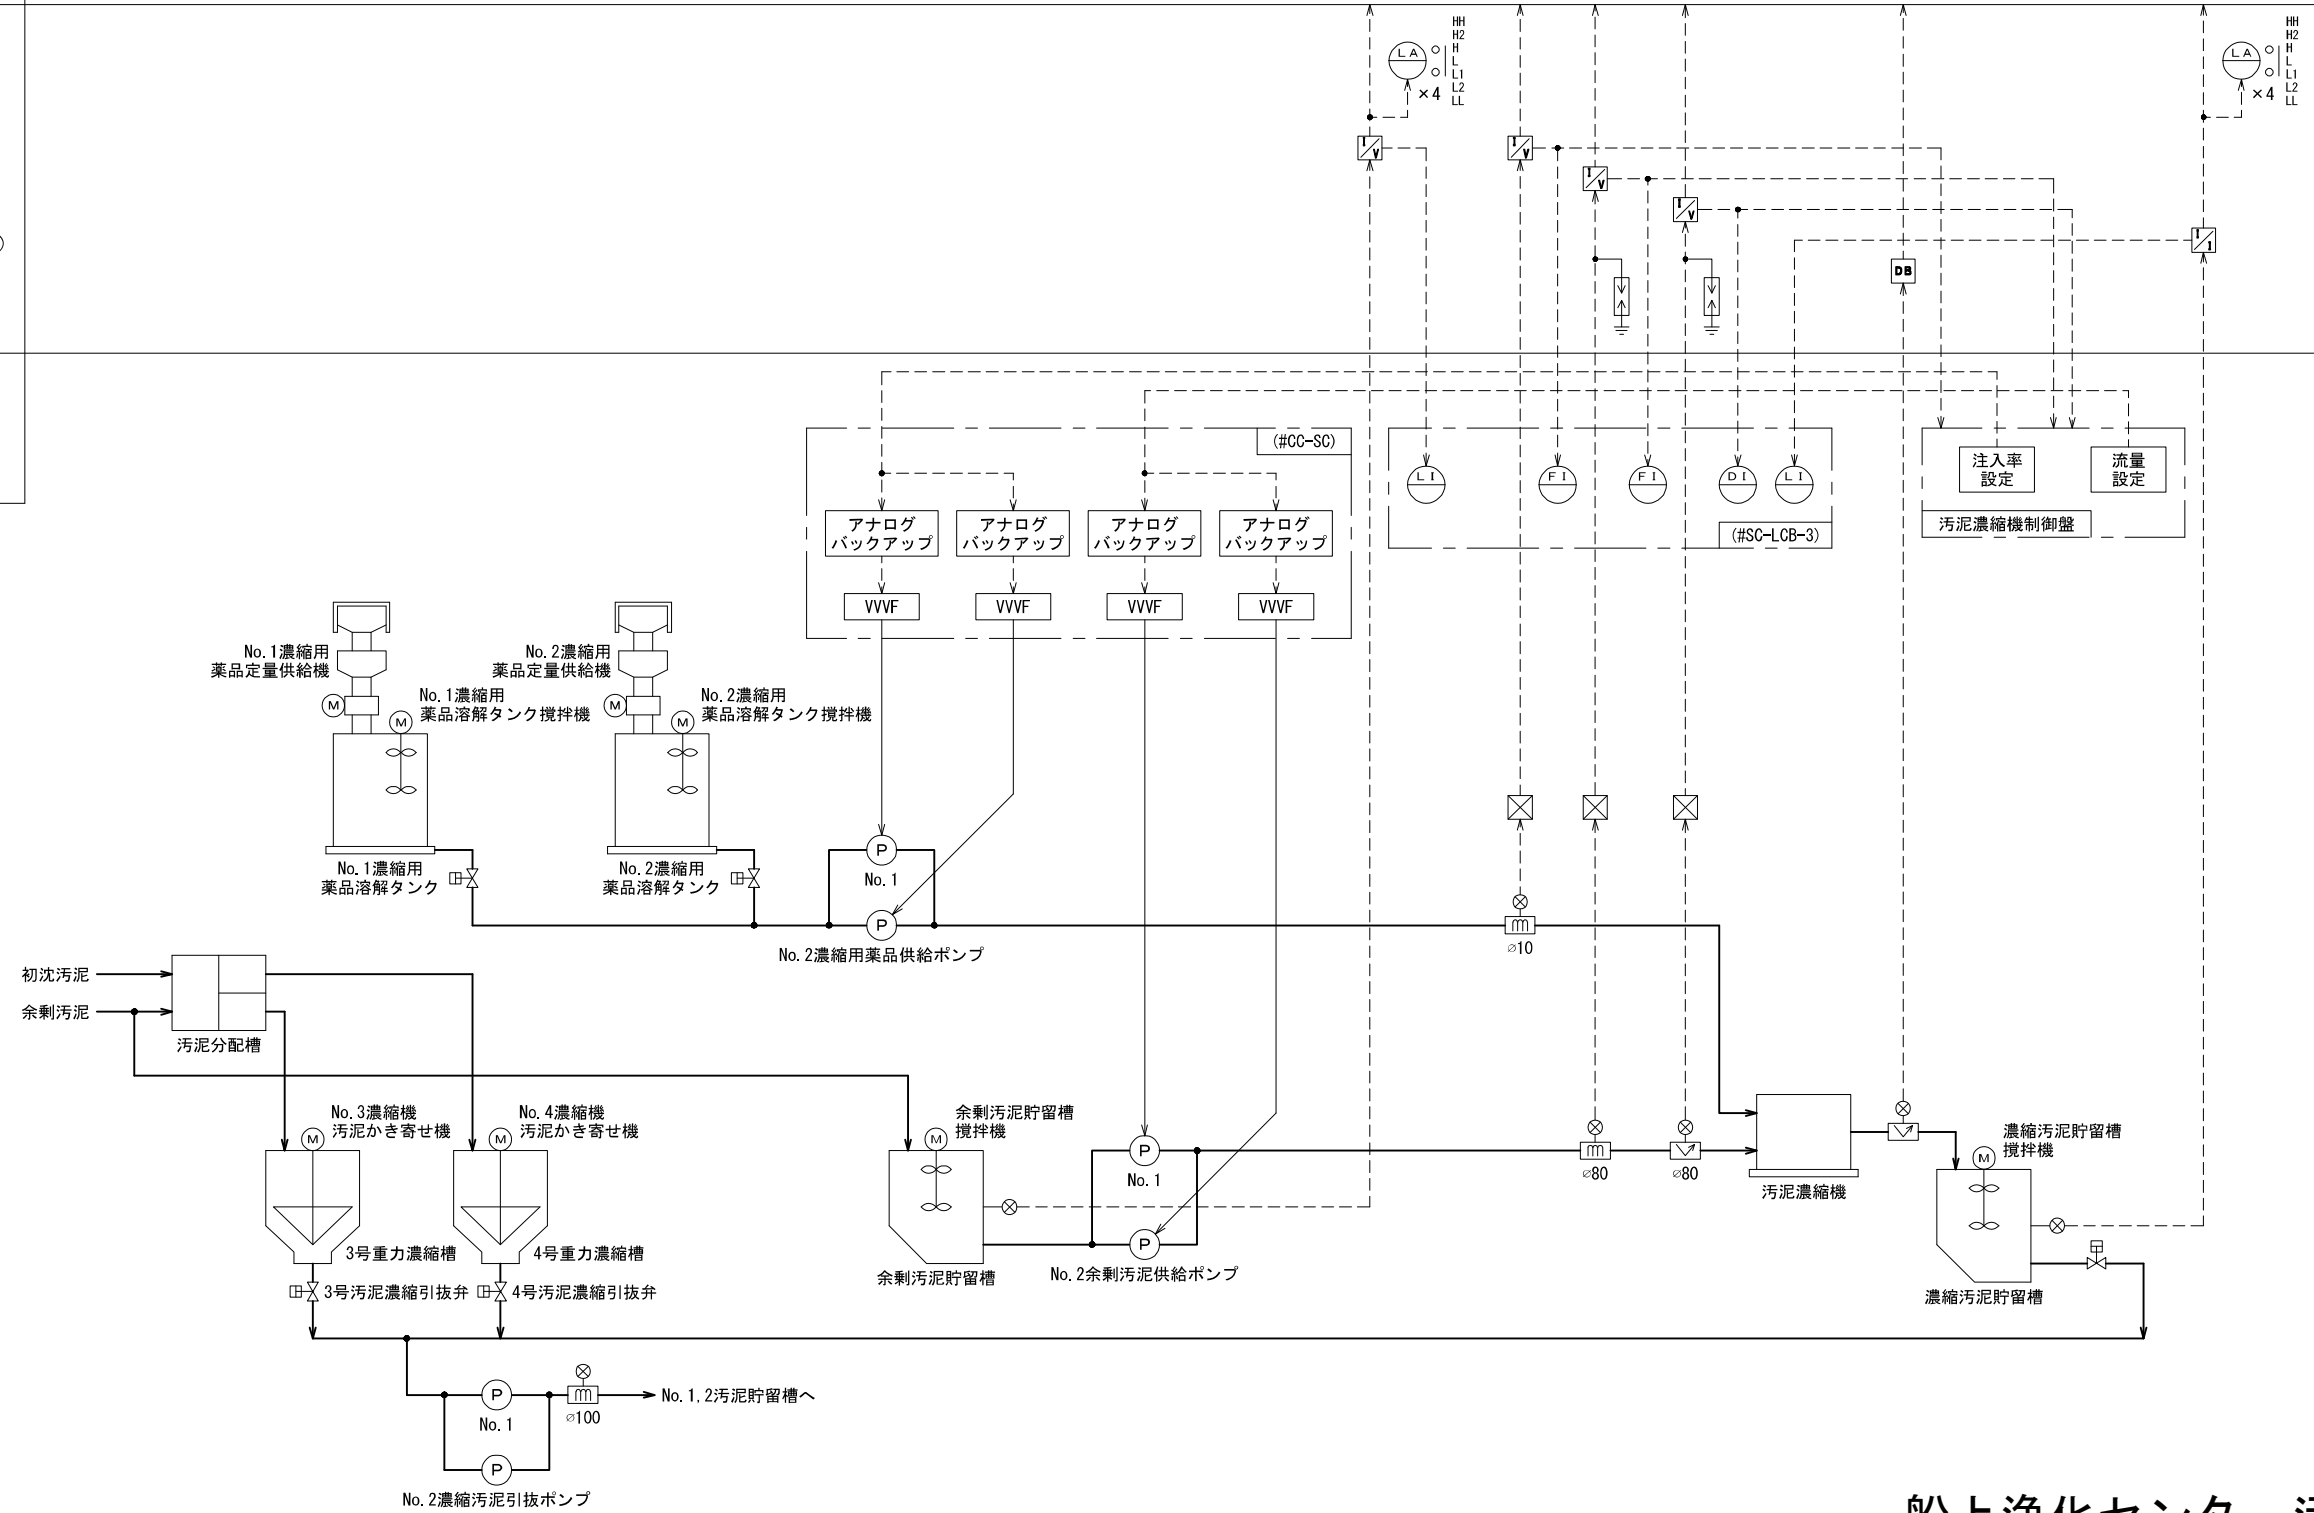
HH
H2
H
L
L1
L2
LL

LA
×4

HH
H2
H
L
L1
L2
LL

LA
×4

I/V
I/V
I/V
I/V
I/I
DB

(#CC-SC)
アナログ
バックアップ
アナログ
バックアップ
アナログ
バックアップ
アナログ
バックアップ
VVVF
VVVF
VVVF
VVVF

LI
FI
FI
DI
LI
(#SC-LCB-3)

注入率
設定
流量
設定
汚泥濃縮機制御盤

No. 1濃縮用
薬品定量供給機
No. 1濃縮用
薬品溶解タンク攪拌機
No. 2濃縮用
薬品定量供給機
No. 2濃縮用
薬品溶解タンク攪拌機

M
M
M
M

No. 1濃縮用
薬品溶解タンク
No. 2濃縮用
薬品溶解タンク

P
No. 1
P
No. 2濃縮用薬品供給ポンプ

⌀10

初沈汚泥
余剰汚泥
汚泥分配槽

No. 3濃縮機
汚泥かき寄せ機
No. 4濃縮機
汚泥かき寄せ機
M
M
3号重力濃縮槽
4号重力濃縮槽
3号汚泥濃縮引抜弁
4号汚泥濃縮引抜弁

余剰汚泥貯留槽
攪拌機
M
余剰汚泥貯留槽
P
No. 1
P
No. 2余剰汚泥供給ポンプ

⌀80
⌀80
汚泥濃縮機

濃縮汚泥貯留槽
攪拌機
M
濃縮汚泥貯留槽

P
No. 1
P
⌀100
No. 1, 2汚泥貯留槽へ
No. 2濃縮汚泥引抜ポンプ

船上浄化センター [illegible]